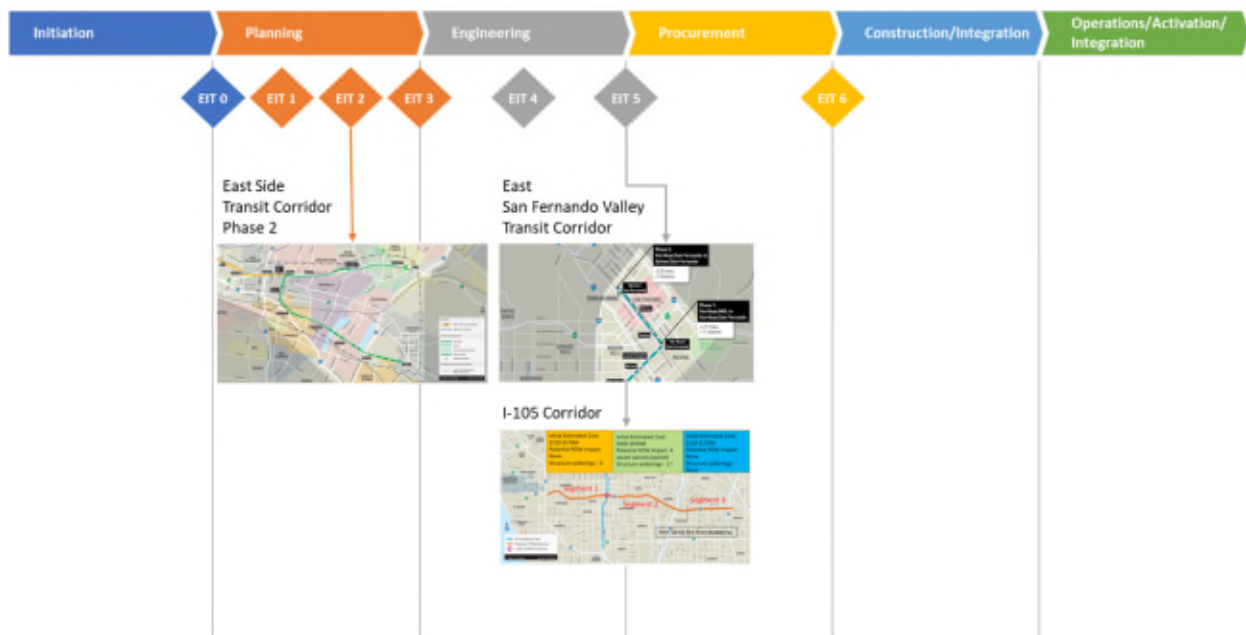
Initiation

Planning

Engineering

Procurement

Construction/Integration

Operations/Activation/Integration

EIT 0

EIT 1

EIT 2

EIT 3

EIT 4

EIT 5

EIT 6

East Side Transit Corridor Phase 2

East San Fernando Valley Transit Corridor

I-105 Corridor

Segment 1

Segment 2

Segment 3

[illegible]